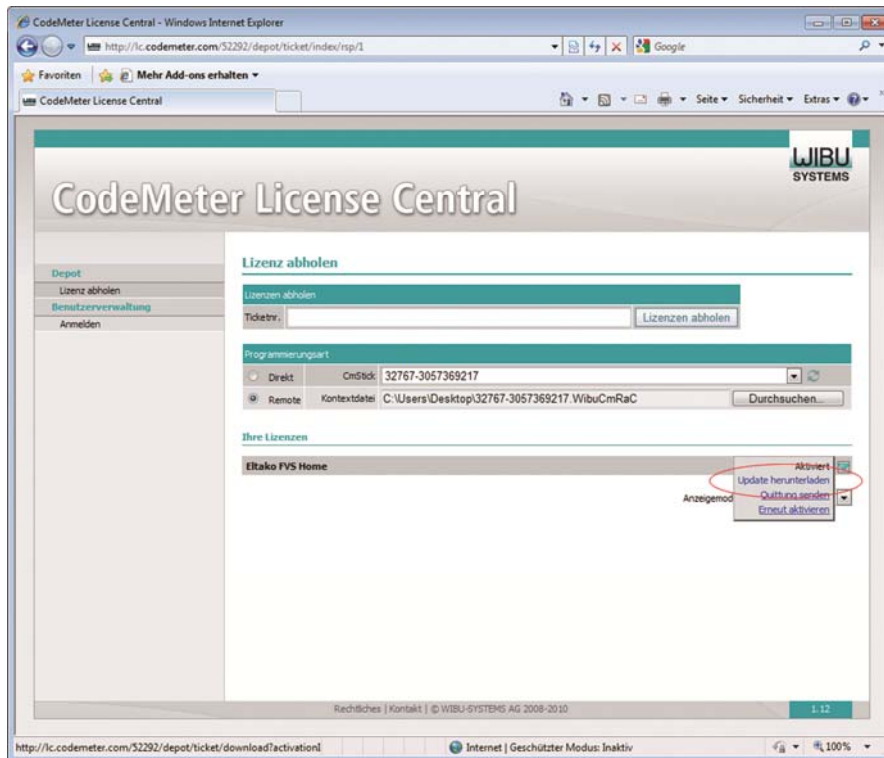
CodeMeter License Central - Windows Internet Explorer

http://lc.codemeter.com/52292/depot/ticket/index/rsp/1

Google

Favoriten | Mehr Add-ons erhalten ▾

CodeMeter License Central

Seite ▾ Sicherheit ▾ Extras ▾

WIBU SYSTEMS

CodeMeter License Central

Depot
Lizenz abholen
Benutzerverwaltung
Anmelden

Lizenz abholen

Lizenzen abholen
Ticketnr.
Lizenzen abholen

Programmierungsart
Direkt CmStick 32767-3057369217
Remote Kontextdatei C:\Users\Desktop\32767-3057369217.WibuCmRaC Durchsuchen...

Ihre Lizenzen

Eltako FVS Home
Aktiviert
Update herunterladen
Anzeigemod
Quittung senden
Erneut aktivieren

Rechtliches | Kontakt | © WIBU-SYSTEMS AG 2008-2010
1.12

http://lc.codemeter.com/52292/depot/ticket/download?activationI
Internet | Geschützter Modus: Inaktiv
100%